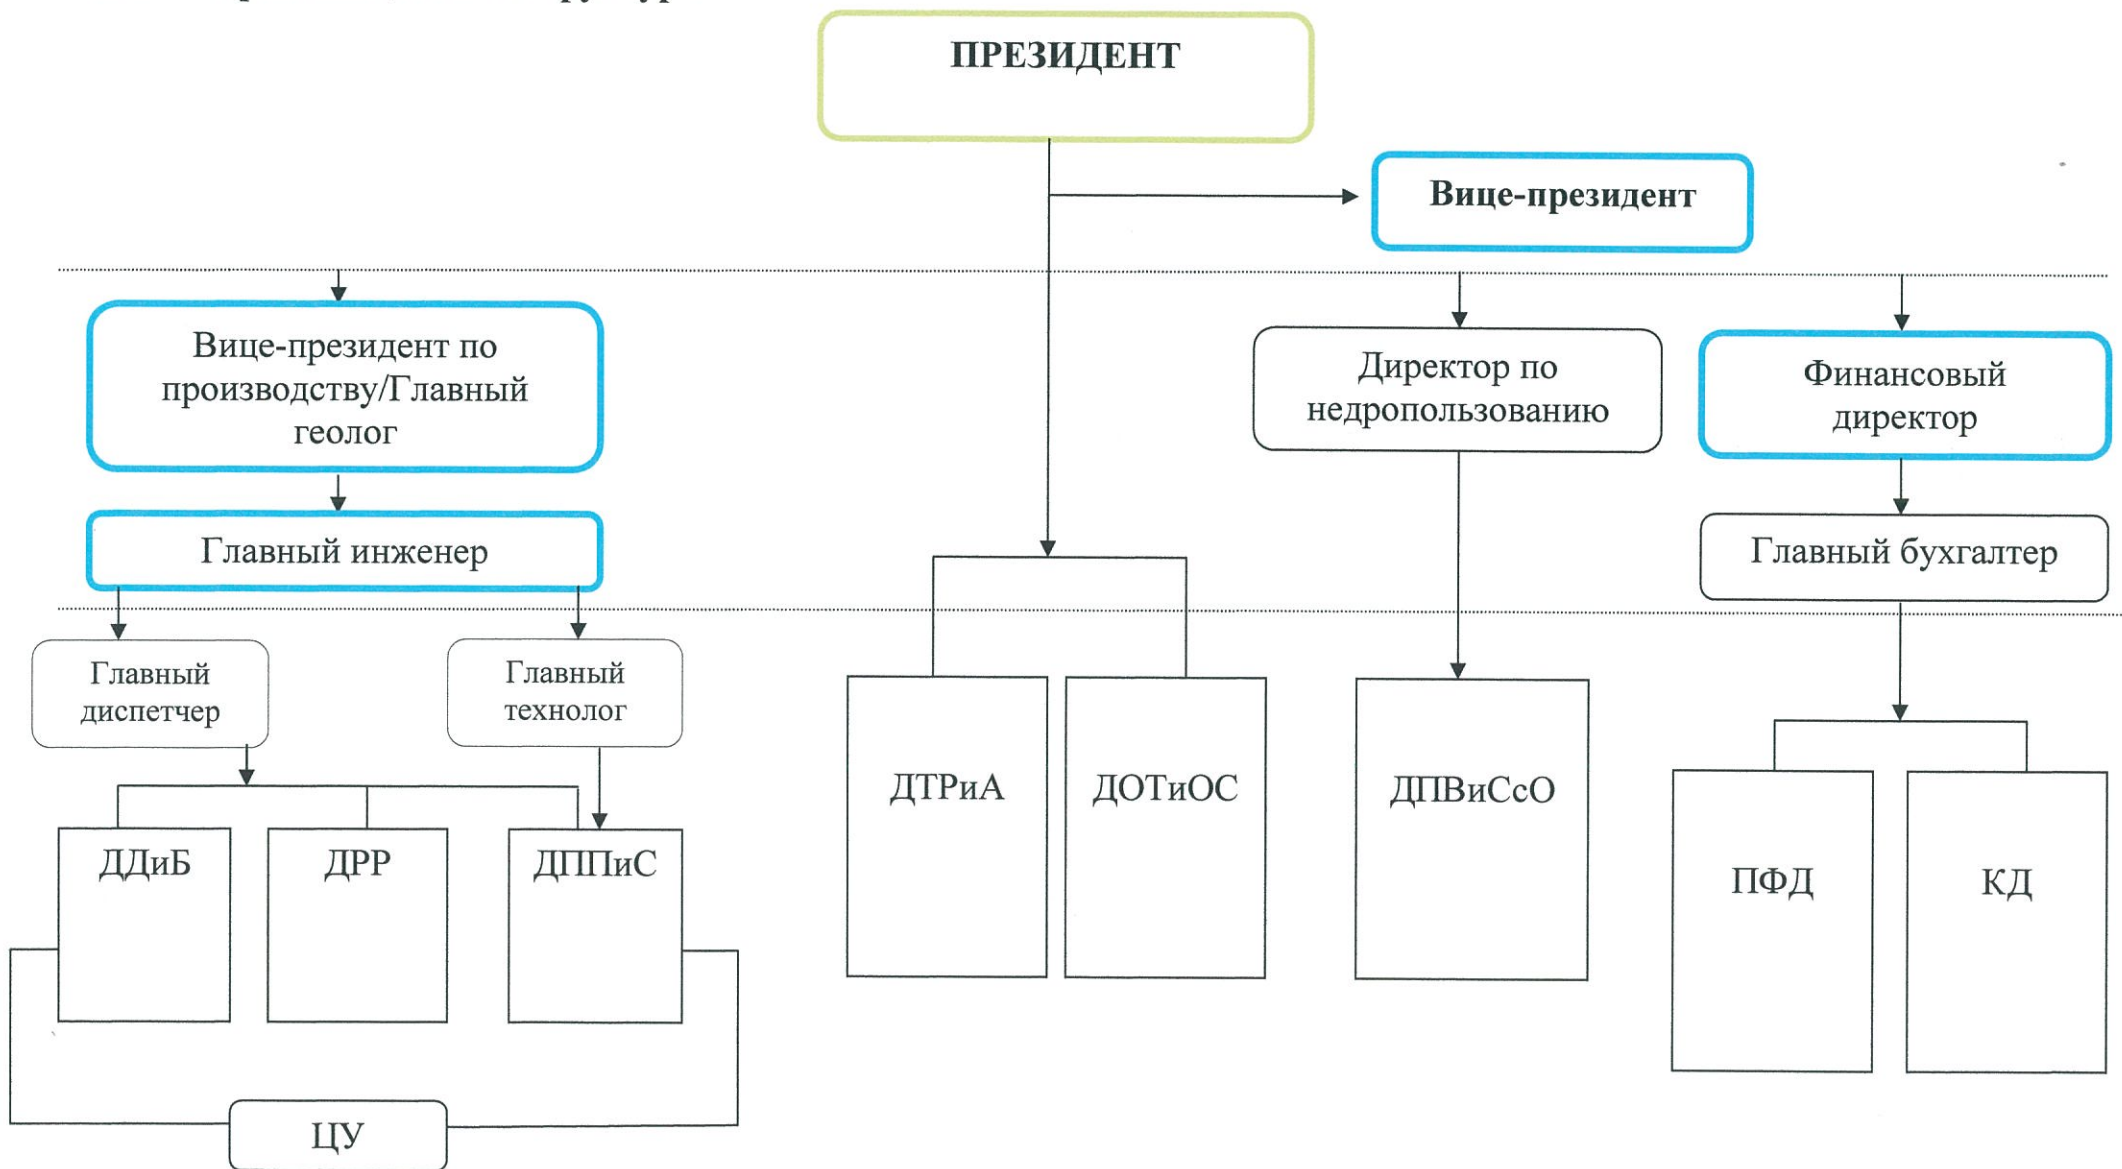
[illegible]

ПРЕЗИДЕНТ

Вице-президент

Вице-президент по производству/Главный геолог

Главный инженер

Директор по недропользованию

Финансовый директор

Главный бухгалтер

Главный диспетчер

Главный технолог

ДДиБ

ДРР

ДППиС

ДТРиА

ДОТиОС

ДПВиСсО

ПФД

КД

ЦУ